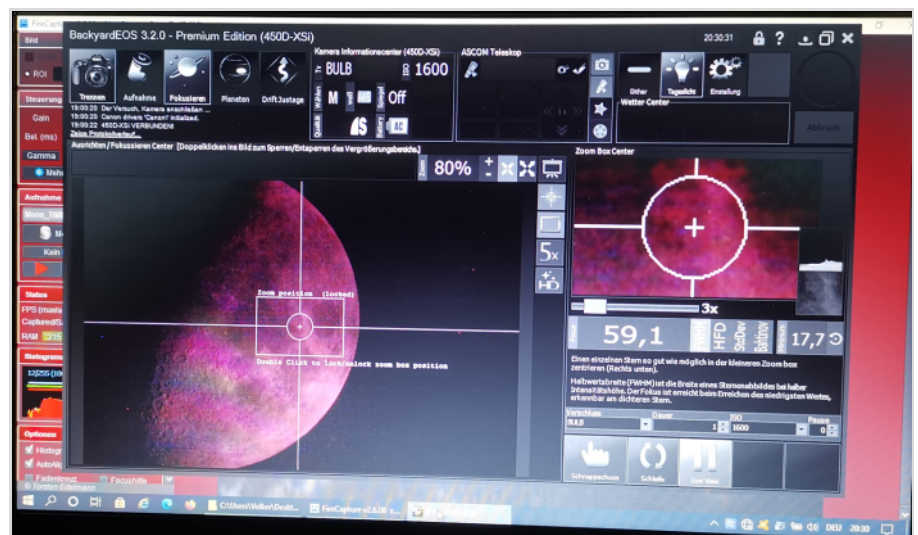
FireCapt

Bild

ROI

Steuerung

Gain

Bel. (ms)

Gamma

Aufnahme

Moon_

Kein

Status

FPS

Captured

RAM

Histogramm

Optionen

Histogr

AutoAl

Fadenkreuz

Focushilfe

BackyardEOS 3.2.0 - Premium Edition (450D-XSi)

20:30:31

Trennen

Aufnahme

Fokussieren

Planeten

Drift Justage

19:00:20 Der Versuch, Kamera anschließen...
19:00:20 Canon drivers 'Canon' initialized.
19:00:22 450D-XSi VERBUNDEN!

Kamera Informationscenter (450D-XSi)

BULB

1600

M

Off

AC

Qualität

Wählen

Batterie

Speicher

ASCOM Teleskop

Dither

Tageslicht

Einstellung

Wetter Center

Abbruch

Ausrichten / Fokussieren Center [Doppelklicken ins Bild zum Sperren/Entsperren des Vergrößerungsbereichs]

Zoom

80%

5x

HD

Zoom position (locked)

Double Click to lock/unlock zoom box position

Zoom Box Center

3x

59,1

HFD

StdDev

Bahtinov

17,7

Einen einzelnen Stern so gut wie möglich in der kleineren Zoom box zentrieren (Rechts unten).

Halbwertsbreite (FWHM) ist die Breite eines Sternenabbildes bei halber Intensitätshöhe. Der Fokus ist erreicht beim Erreichen des niedrigsten Wertes, erkennbar am dichteren Stern.

Verschluss

Dauer

ISO

Pause

BULB

1

1600

0

Schnappschuss

Schleife

Live View

C:\Users\Volker\Deskt...

FireCapture v2.6.08 s...

DEU

20:30